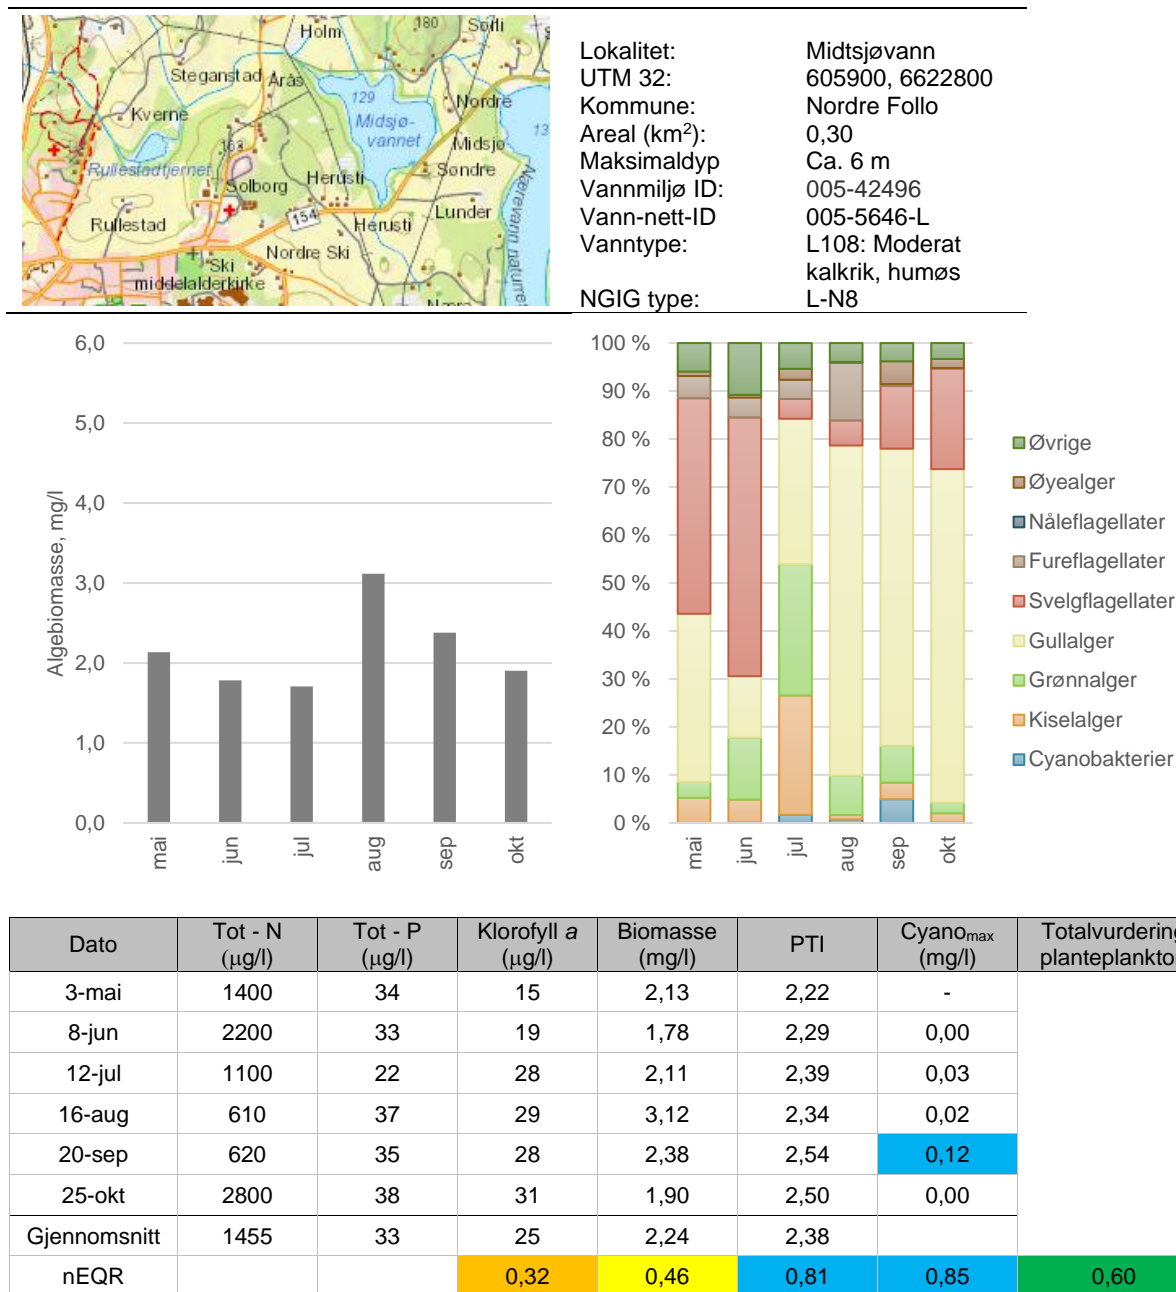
Holm
Sofli
180
Steganstad
Ås
Nordre
Kverne
129
Midsjø-vannet
13
Midsjø
163
Rullestadtjernet
Herusti
Søndre
Solborg
154
Herusti
Lunder
Nærevann naturre
Rullestad
Nordre Ski
Ski middelalderkirke

| | |
|---|---|
| Lokalitet: | Midtsjøvann |
| UTM 32: | 605900, 6622800 |
| Kommune: | Nordre Follo |
| Areal (km$^2$): | 0,30 |
| Maksimaldyp | Ca. 6 m |
| Vannmiljø ID: | 005-42496 |
| Vann-nett-ID | 005-5646-L |
| Vanntype: | L108: Moderat kalkrik, humøs |
| NGIG type: | L-N8 |

6,0
5,0
4,0
3,0
2,0
1,0
0,0
Algebiomasse, mg/l
mai
jun
jul
aug
sep
okt

100 %
90 %
80 %
70 %
60 %
50 %
40 %
30 %
20 %
10 %
0 %
mai
jun
jul
aug
sep
okt

Øvrige
Øyealger
Nåleflagellater
Fureflagellater
Svelgflagellater
Gullalger
Grønnalger
Kiselalger
Cyanobakterier

| Dato | Tot - N (µg/l) | Tot - P (µg/l) | Klorofyll *a* (µg/l) | Biomasse (mg/l) | PTI | Cyano$_{max}$ (mg/l) | Totalvurdering planteplankto |
|---|---|---|---|---|---|---|---|
| 3-mai | 1400 | 34 | 15 | 2,13 | 2,22 | - | |
| 8-jun | 2200 | 33 | 19 | 1,78 | 2,29 | 0,00 | |
| 12-jul | 1100 | 22 | 28 | 2,11 | 2,39 | 0,03 | |
| 16-aug | 610 | 37 | 29 | 3,12 | 2,34 | 0,02 | |
| 20-sep | 620 | 35 | 28 | 2,38 | 2,54 | 0,12 | |
| 25-okt | 2800 | 38 | 31 | 1,90 | 2,50 | 0,00 | |
| Gjennomsnitt | 1455 | 33 | 25 | 2,24 | 2,38 | | |
| nEQR | | | 0,32 | 0,46 | 0,81 | 0,85 | 0,60 |